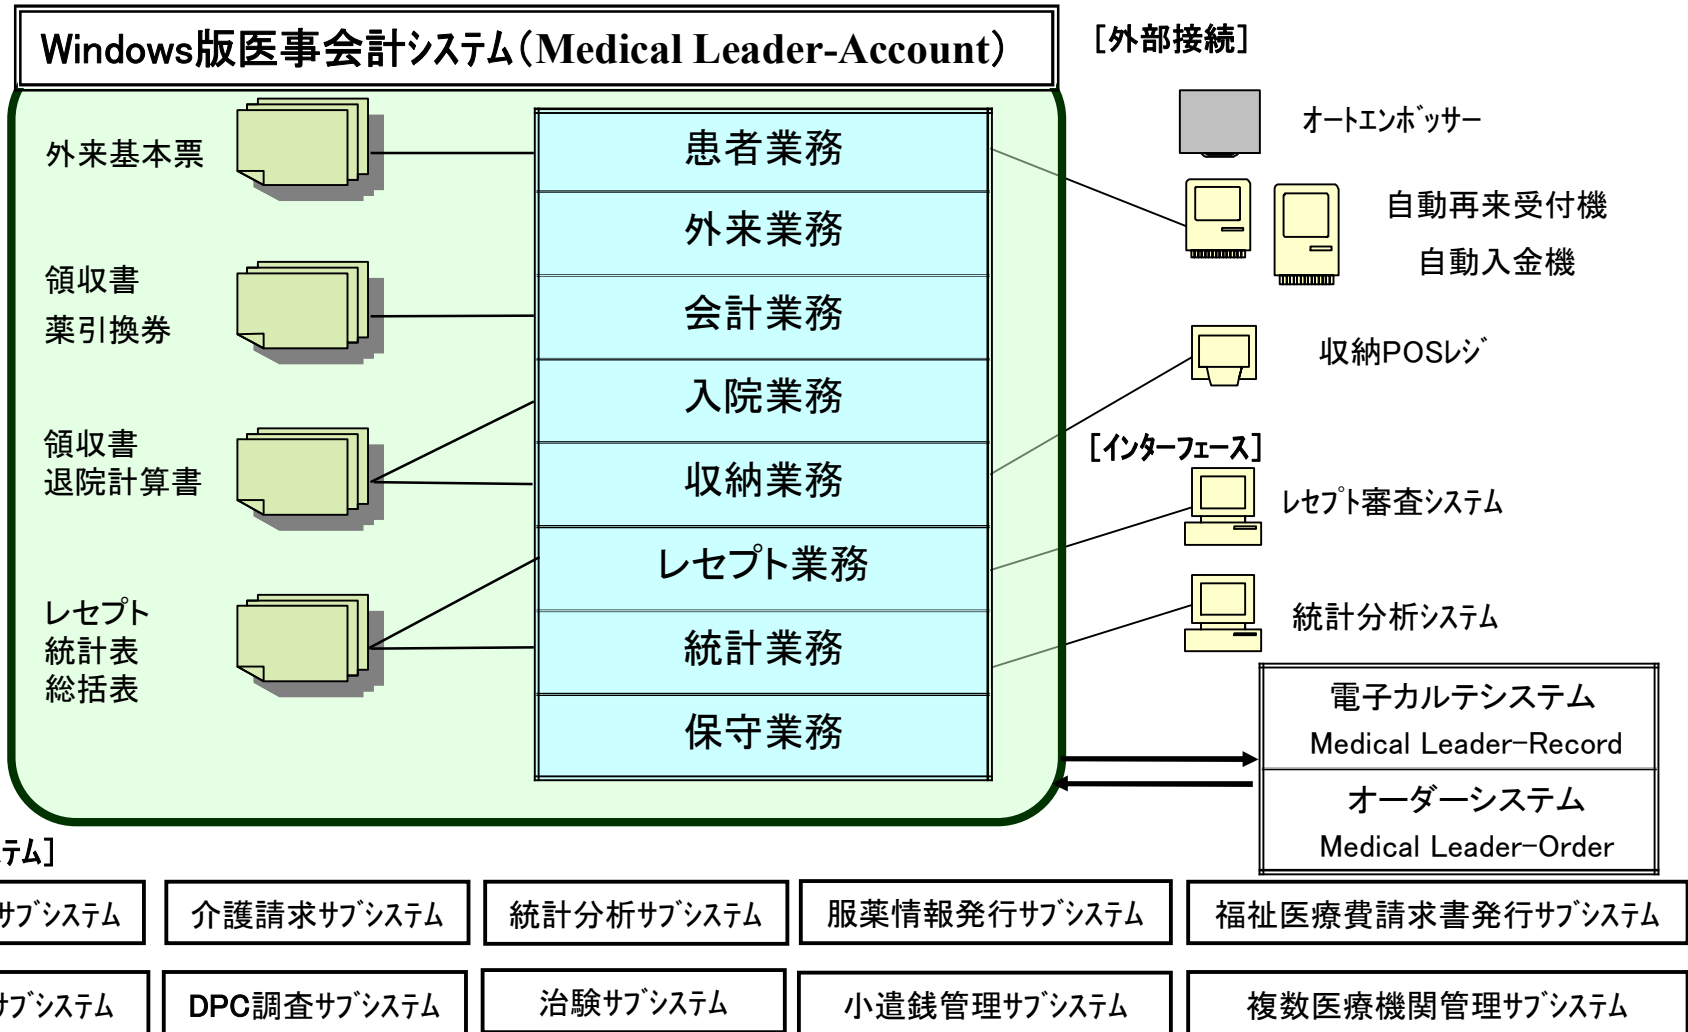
Windows版医事会計ｼｽﾃﾑ（Medical Leader-Account）

[外部接続]

外来基本票

領収書
薬引換券

領収書
退院計算書

レセプト
統計表
総括表

患者業務
外来業務
会計業務
入院業務
収納業務
レセプト業務
統計業務
保守業務

ｵｰﾄｴﾝﾎﾞｯｻｰ

自動再来受付機
自動入金機

収納POSﾚｼﾞ

[ｲﾝﾀｰﾌｪｰｽ]

ﾚｾﾌﾟﾄ審査ｼｽﾃﾑ

統計分析ｼｽﾃﾑ

電子カルテシステム
Medical Leader-Record
オーダーシステム
Medical Leader-Order

ﾃﾑ]

ｻﾌﾞｼｽﾃﾑ | 介護請求ｻﾌﾞｼｽﾃﾑ | 統計分析ｻﾌﾞｼｽﾃﾑ | 服薬情報発行ｻﾌﾞｼｽﾃﾑ | 福祉医療費請求書発行ｻﾌﾞｼｽﾃﾑ

ｻﾌﾞｼｽﾃﾑ | DPC調査ｻﾌﾞｼｽﾃﾑ | 治験ｻﾌﾞｼｽﾃﾑ | 小遣銭管理ｻﾌﾞｼｽﾃﾑ | 複数医療機関管理ｻﾌﾞｼｽﾃﾑ